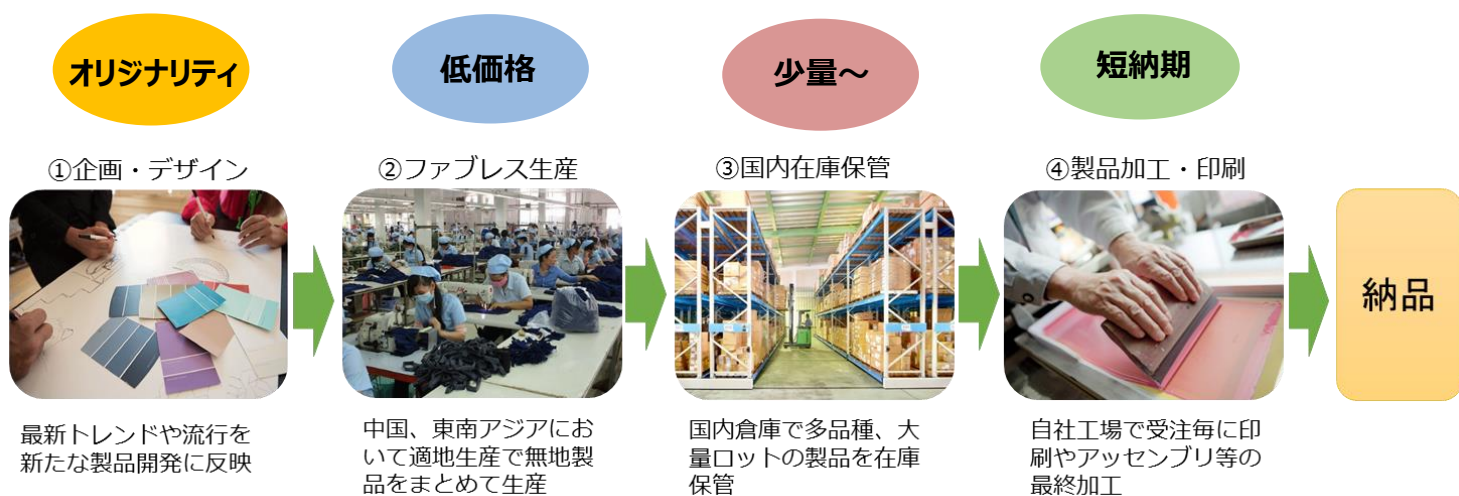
オリジナリティ

低価格

少量〜

短納期

①企画・デザイン

②ファブレス生産

③国内在庫保管

④製品加工・印刷

納品

最新トレンドや流行を新たな製品開発に反映

中国、東南アジアにおいて適地生産で無地製品をまとめて生産

国内倉庫で多品種、大量ロットの製品を在庫保管

自社工場で受注毎に印刷やアッセンブリ等の最終加工